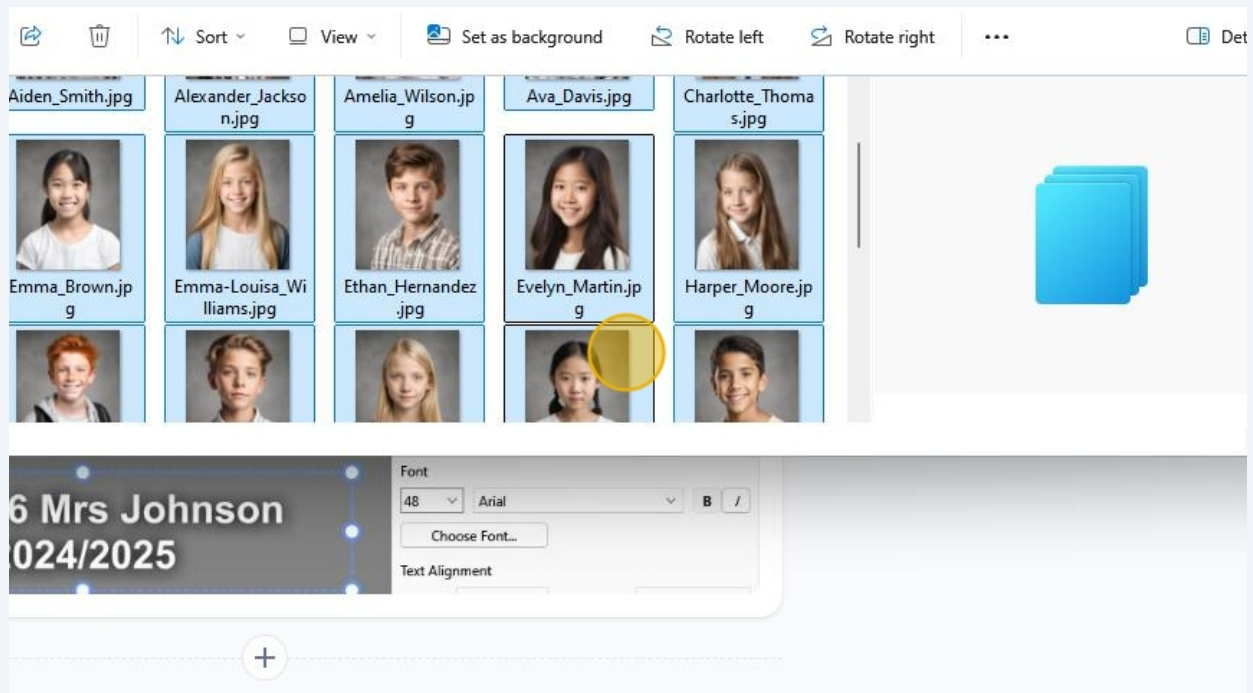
Sort View Set as background Rotate left Rotate right ··· Det

Aiden_Smith.jpg
Alexander_Jackson.jpg
Amelia_Wilson.jpg
Ava_Davis.jpg
Charlotte_Thomas.jpg
Emma_Brown.jpg
Emma-Louisa_Williams.jpg
Ethan_Hernandez.jpg
Evelyn_Martin.jpg
Harper_Moore.jpg

6 Mrs Johnson
024/2025

Font
48
Arial
B
I
Choose Font...
Text Alignment

+